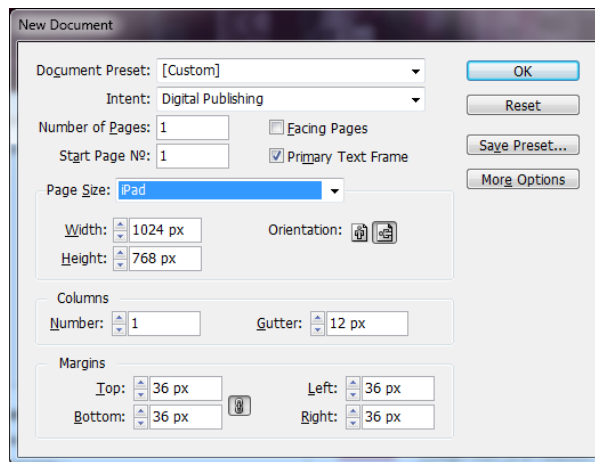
New Document

Document Preset: [Custom]
Intent: Digital Publishing
Number of Pages: 1
Start Page №: 1
Facing Pages
Primary Text Frame

OK
Reset
Save Preset...
More Options

Page Size: iPad
Width: 1024 px
Height: 768 px
Orientation:

Columns
Number: 1
Gutter: 12 px

Margins
Top: 36 px
Bottom: 36 px
Left: 36 px
Right: 36 px